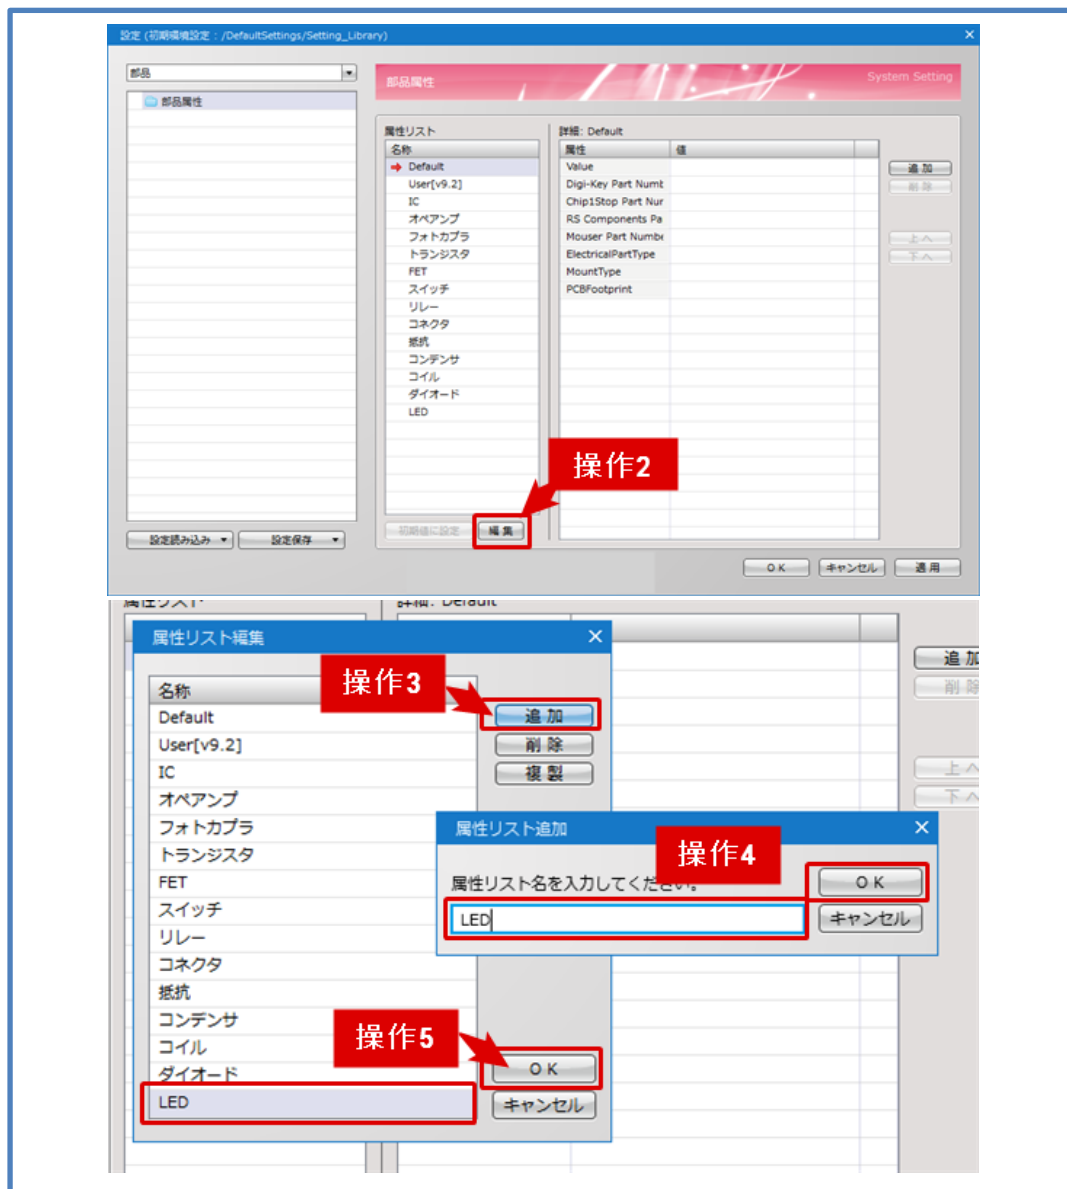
設定 (初期環境設定 : /DefaultSettings/Setting_Library)

部品

部品属性

部品属性

System Setting

属性リスト

名称

Default
User[v9.2]
IC
オペアンプ
フォトカプラ
トランジスタ
FET
スイッチ
リレー
コネクタ
抵抗
コンデンサ
コイル
ダイオード
LED

詳細: Default

| 属性 | 値 |
|---|---|
| Value | |
| Digi-Key Part Numb | |
| Chip1Stop Part Nur | |
| RS Components Pa | |
| Mouser Part Numbe | |
| ElectricalPartType | |
| MountType | |
| PCBFootprint | |

追 加
削 除
上へ
下へ

操作2

初期値に設定
編 集

設定読み込み
設定保存

O K
キャンセル
適 用

属性リスト編集

名称
Default
User[v9.2]
IC
オペアンプ
フォトカプラ
トランジスタ
FET
スイッチ
リレー
コネクタ
抵抗
コンデンサ
コイル
ダイオード
LED

操作3

追 加
削 除
複 製

操作5

O K
キャンセル

追 加
削 除
上へ
下へ

属性リスト追加

操作4

属性リスト名を入力してください。

LED

O K
キャンセル